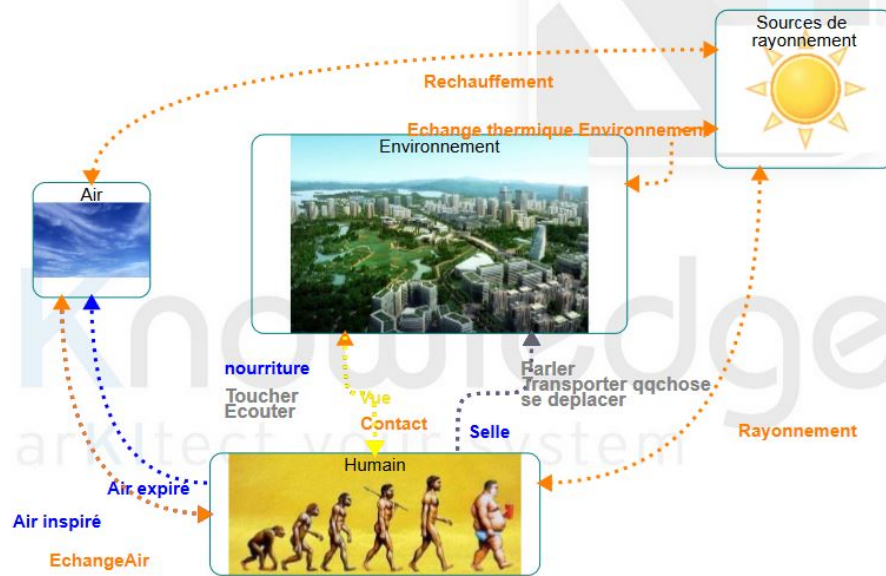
Sources de rayonnement

Rechauffement

Echange thermique Environnement

Environnement

Air

nourriture

Toucher
Ecouter

Vue

Contact

Parler
Transporter qqchose
se deplacer

Selle

Rayonnement

Humain

Air expiré

Air inspiré

EchangeAir

Knowledge
arKItect your system